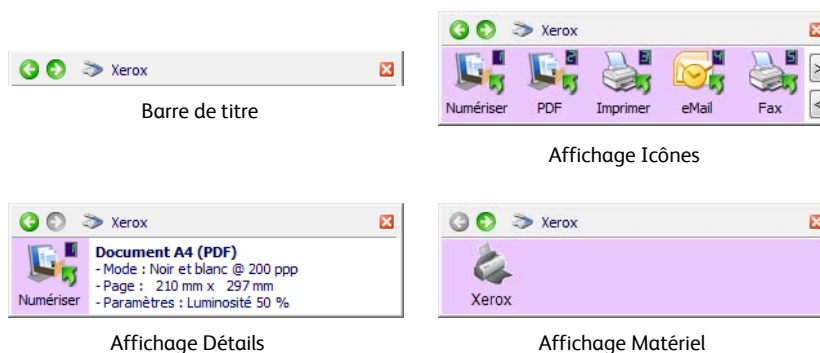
Xerox

Barre de titre

Xerox

1 Numériser

2 PDF

3 Imprimer

4 eMail

5 Fax

Affichage Icônes

Xerox

Numériser

**Document A4 (PDF)**
- Mode : Noir et blanc @ 200 ppp
- Page : 210 mm x 297 mm
- Paramètres : Luminosité 50 %

Affichage Détails

Xerox

Xerox

Affichage Matériel